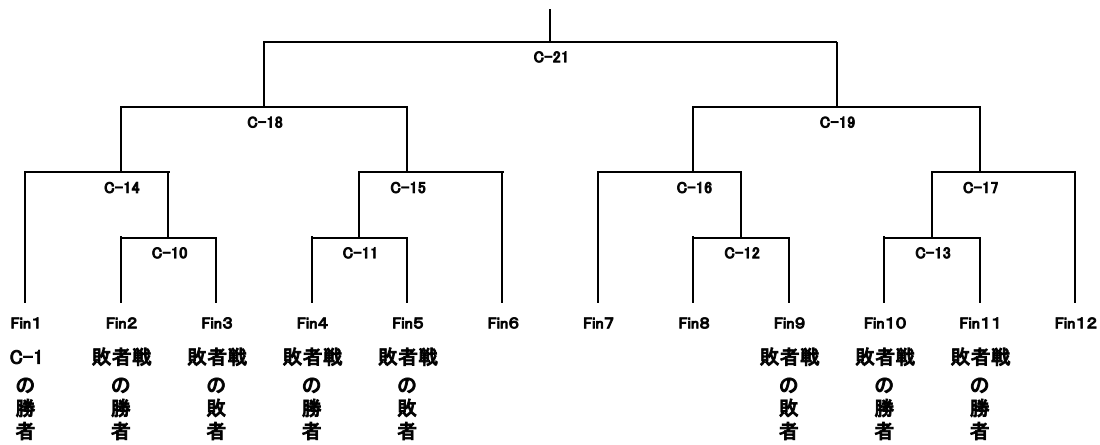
C-21

C-18

C-19

C-14

C-15

C-16

C-17

C-10

C-11

C-12

C-13

Fin1 Fin2 Fin3 Fin4 Fin5 Fin6 Fin7 Fin8 Fin9 Fin10 Fin11 Fin12

C-1
の
勝
者

敗者戦
の
勝
者

敗者戦
の
敗
者

敗者戦
の
勝
者

敗者戦
の
敗
者

敗者戦
の
敗
者

敗者戦
の
勝
者

敗者戦
の
勝
者